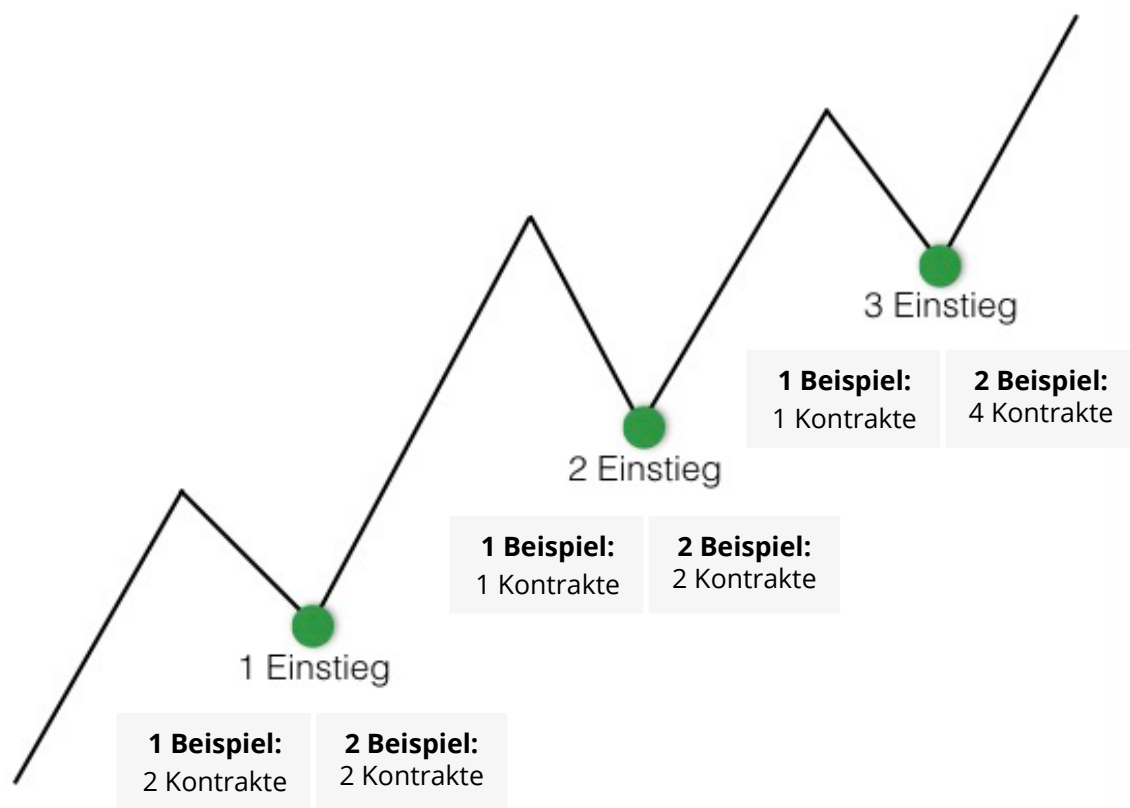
3 Einstieg

**1 Beispiel:**
1 Kontrakte

**2 Beispiel:**
4 Kontrakte

2 Einstieg

**1 Beispiel:**
1 Kontrakte

**2 Beispiel:**
2 Kontrakte

1 Einstieg

**1 Beispiel:**
2 Kontrakte

**2 Beispiel:**
2 Kontrakte